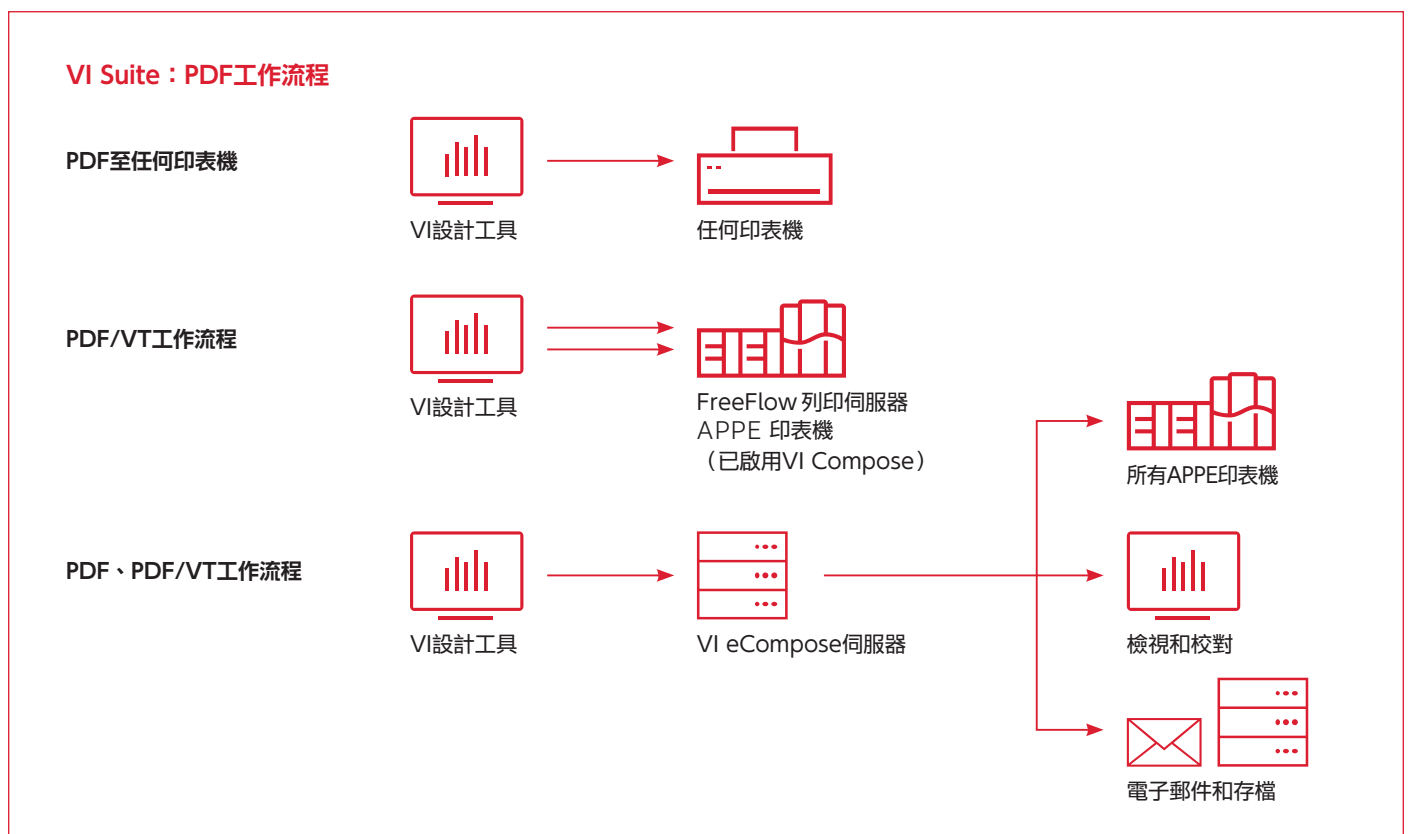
VI Suite：PDF工作流程

PDF至任何印表機

VI設計工具

任何印表機

PDF/VT工作流程

VI設計工具

FreeFlow 列印伺服器
APPE 印表機
（已啟用VI Compose）

所有APPE印表機

PDF、PDF/VT工作流程

VI設計工具

VI eCompose伺服器

檢視和校對

電子郵件和存檔